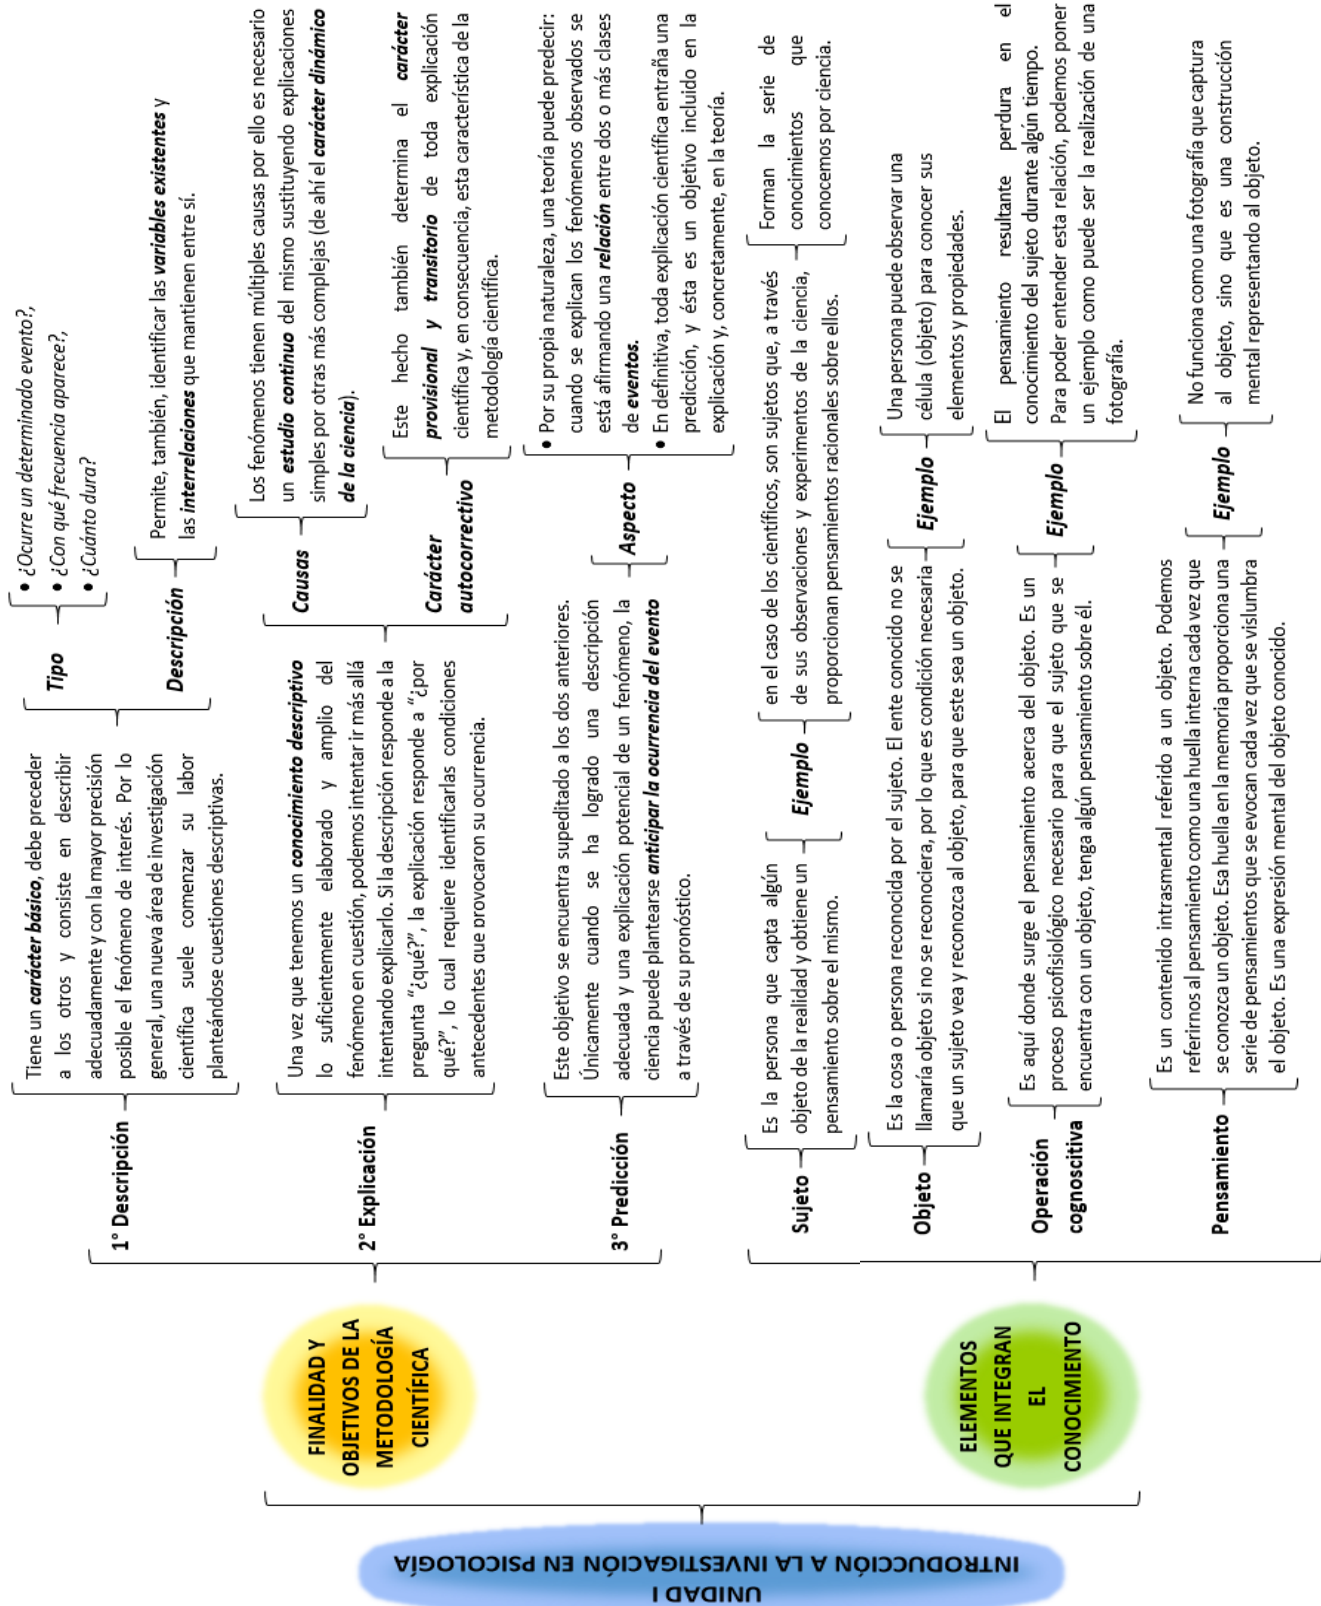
UNIDAD I
INTRODUCCIÓN A LA INVESTIGACIÓN EN PSICOLOGÍA

FINALIDAD Y OBJETIVOS DE LA METODOLOGÍA CIENTÍFICA

1° Descripción

Tiene un **carácter básico**, debe preceder a los otros y consiste en describir adecuadamente y con la mayor precisión posible el fenómeno de interés. Por lo general, una nueva área de investigación científica suele comenzar su labor planteándose cuestiones descriptivas.

Tipo
- ¿Ocurre un determinado evento?,
- ¿Con qué frecuencia aparece?,
- ¿Cuánto dura?

Descripción
Permite, también, identificar las **variables existentes** y las **interrelaciones** que mantienen entre sí.

2° Explicación

Una vez que tenemos un **conocimiento descriptivo** lo suficientemente elaborado y amplio del fenómeno en cuestión, podemos intentar ir más allá intentando explicarlo. Si la descripción responde a la pregunta "¿qué?", la explicación responde a "¿por qué?", lo cual requiere identificar las condiciones antecedentes que provocaron su ocurrencia.

Causas
Los fenómenos tienen múltiples causas por ello es necesario un **estudio continuo** del mismo sustituyendo explicaciones simples por otras más complejas (de ahí el **carácter dinámico de la ciencia**).

Carácter autocorrectivo
Este hecho también determina el **carácter provisional y transitorio** de toda explicación científica y, en consecuencia, esta característica de la metodología científica.

3° Predicción

Este objetivo se encuentra supeditado a los dos anteriores. Únicamente cuando se ha logrado una descripción adecuada y una explicación potencial de un fenómeno, la ciencia puede plantearse **anticipar la ocurrencia del evento** a través de su pronóstico.

Aspecto
- Por su propia naturaleza, una teoría puede predecir: cuando se explican los fenómenos observados se está afirmando una **relación** entre dos o más clases de **eventos.**
- En definitiva, toda explicación científica entraña una predicción, y ésta es un objetivo incluido en la explicación y, concretamente, en la teoría.

ELEMENTOS QUE INTEGRAN EL CONOCIMIENTO

Sujeto
Es la persona que capta algún objeto de la realidad y obtiene un pensamiento sobre el mismo.

Ejemplo
en el caso de los científicos, son sujetos que, a través de sus observaciones y experimentos de la ciencia, proporcionan pensamientos racionales sobre ellos.

Forman la serie de conocimientos que conocemos por ciencia.

Objeto
Es la cosa o persona reconocida por el sujeto. El ente conocido no se llamaría objeto si no se reconociera, por lo que es condición necesaria que un sujeto vea y reconozca al objeto, para que este sea un objeto.

Ejemplo
Una persona puede observar una célula (objeto) para conocer sus elementos y propiedades.

Operación cognoscitiva
Es aquí donde surge el pensamiento acerca del objeto. Es un proceso psicofisiológico necesario para que el sujeto que se encuentra con un objeto, tenga algún pensamiento sobre él.

Ejemplo
El pensamiento resultante perdura en el conocimiento del sujeto durante algún tiempo. Para poder entender esta relación, podemos poner un ejemplo como puede ser la realización de una fotografía.

Pensamiento
Es un contenido intrasmental referido a un objeto. Podemos referirnos al pensamiento como una huella interna cada vez que se conozca un objeto. Esa huella en la memoria proporciona una serie de pensamientos que se evocan cada vez que se vislumbra el objeto. Es una expresión mental del objeto conocido.

Ejemplo
No funciona como una fotografía que captura al objeto, sino que es una construcción mental representando al objeto.